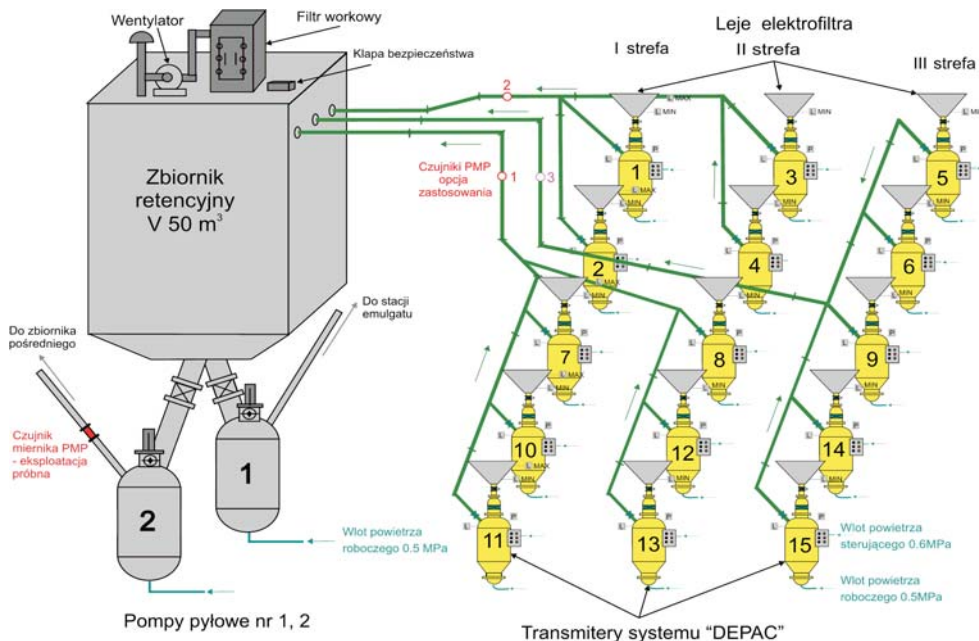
Wentylator

Filtr workowy

Klapa bezpieczeństwa

Leje elektrofiltra

I strefa

II strefa

III strefa

Zbiornik retencyjny V 50 m$^3$

Czujniki PMP opcja zastosowania

2

1

3

MAX

MIN

1

3

5

2

4

6

7

8

9

10

12

14

11

13

15

Do stacji emulgatu

Do zbiornika pośredniego

Czujnik miernika PMP - eksploatacja próbna

2

1

Wlot powietrza roboczego 0.5 MPa

Wlot powietrza sterującego 0.6MPa

Wlot powietrza roboczego 0.5MPa

Pompy pyłowe nr 1, 2

Transmitery systemu "DEPAC"